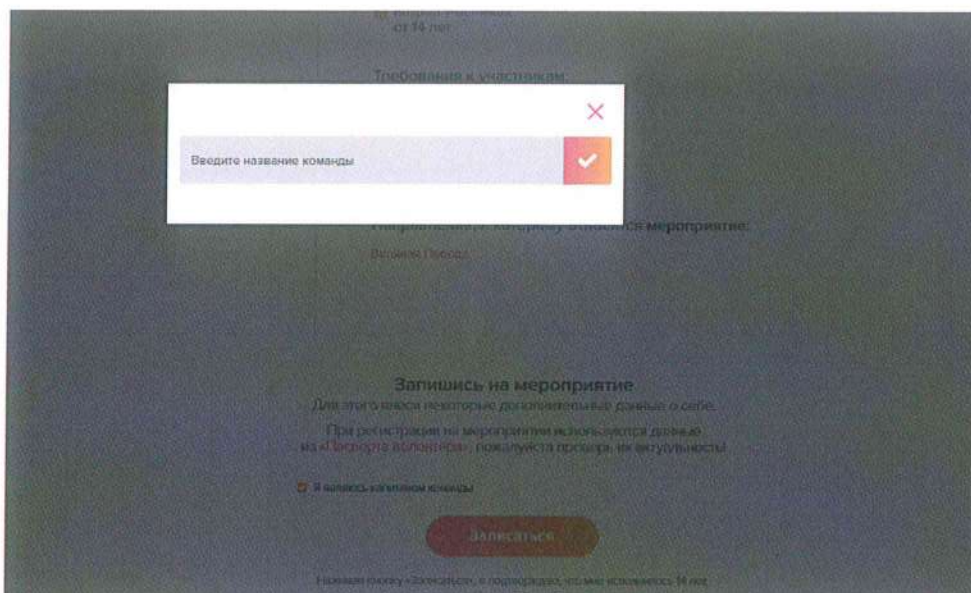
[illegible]
от 14 лет

Требования к участникам:

×

Введите название команды

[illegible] мероприятие:

Великая Победа

Запишись на мероприятие

Для этого внеси некоторые дополнительные данные о себе.

При регистрации на мероприятии используются данные из «Паспорта волонтера», пожалуйста проверь их актуальность!

Я являюсь капитаном команды

Записаться

Нажимая кнопку «Записаться», я подтверждаю, что мне исполнилось 14 лет